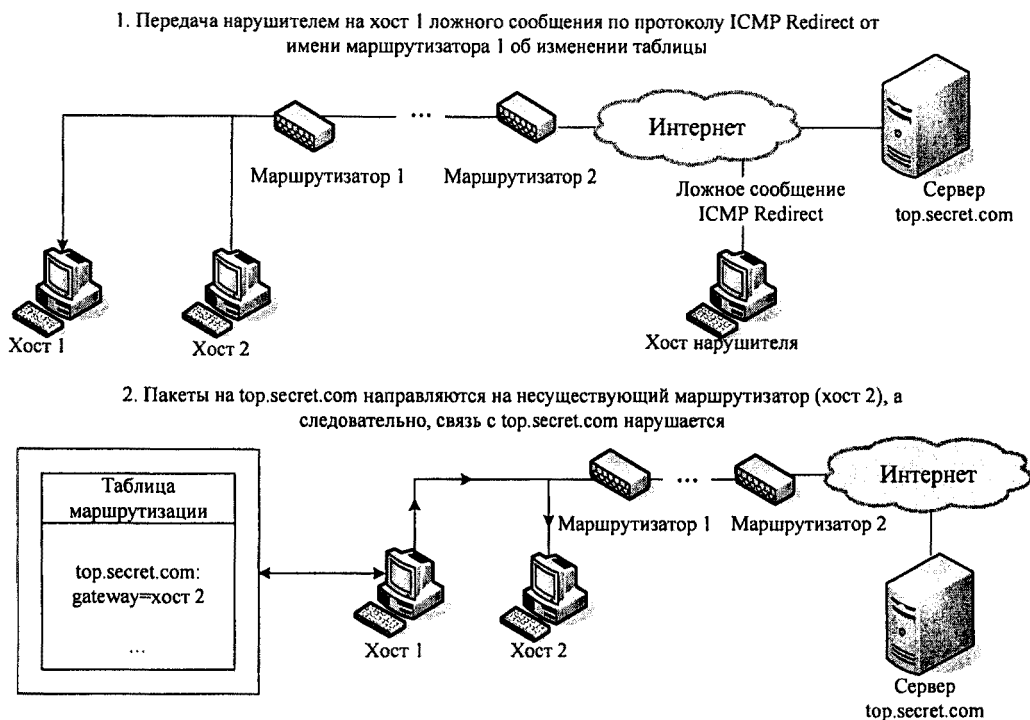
1. Передача нарушителем на хост 1 ложного сообщения по протоколу ICMP Redirect от имени маршрутизатора 1 об изменении таблицы

...

Интернет

Маршрутизатор 1

Маршрутизатор 2

Ложное сообщение ICMP Redirect

Сервер top.secret.com

Хост 1

Хост 2

Хост нарушителя

2. Пакеты на top.secret.com направляются на несуществующий маршрутизатор (хост 2), а следовательно, связь с top.secret.com нарушается

Таблица маршрутизации

top.secret.com: gateway=хост 2

...

...

Интернет

Маршрутизатор 1

Маршрутизатор 2

Хост 1

Хост 2

Сервер top.secret.com